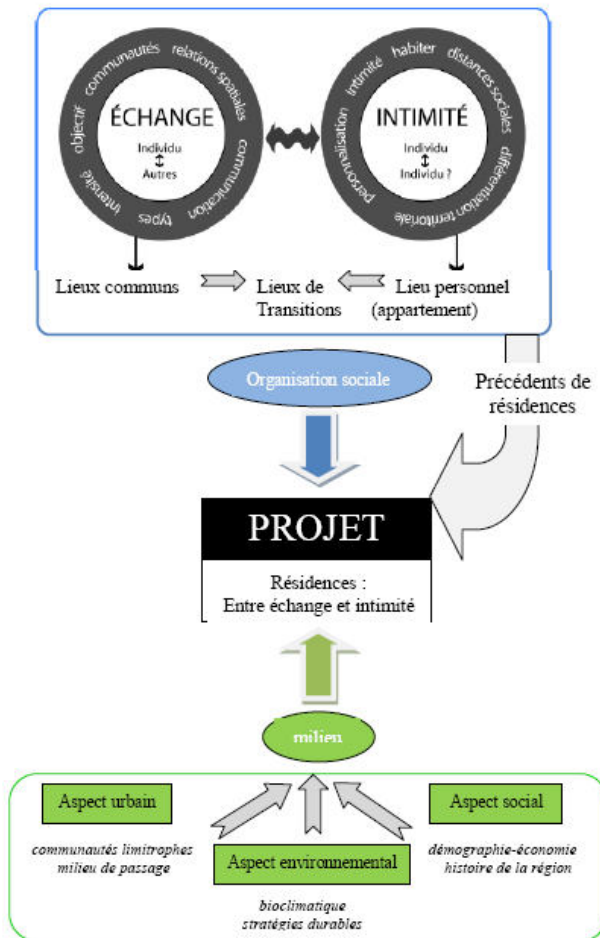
ÉCHANGE

Individu
↕
Autres

communautés relations spatiales communication types intensité objectif

INTIMITÉ

Individu
↕
Individu ?

intimité habiter distances sociales différentiation territoriale personnalisation

Lieux communs

Lieux de Transitions

Lieu personnel (appartement)

Organisation sociale

Précédents de résidences

PROJET

Résidences : Entre échange et intimité

milieu

Aspect urbain

communautés limitrophes
milieu de passage

Aspect environnemental

bioclimatique
stratégies durables

Aspect social

démographie-économie
histoire de la région